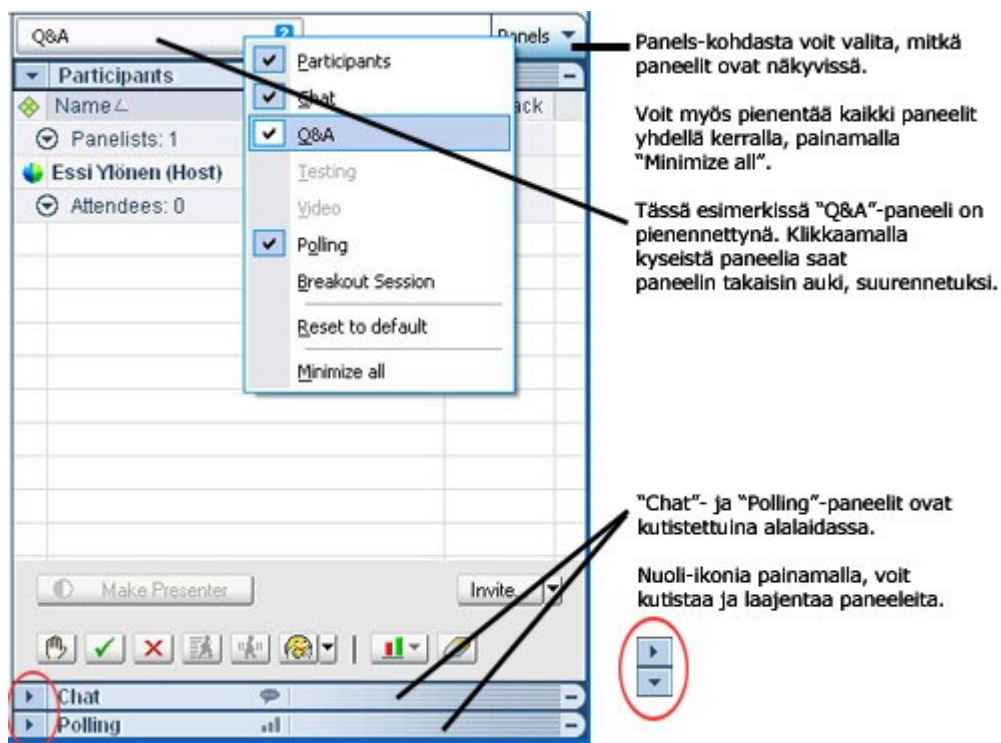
Q&A

Panels

Participants

Name

ack

Panelists: 1

Essi Ylönen (Host)

Attendees: 0

Participants

Chat

Q&A

Testing

Video

Polling

Breakout Session

Reset to default

Minimize all

Make Presenter

Invite

Chat

Polling

Panels-kohdasta voit valita, mitkä paneelit ovat näkyvissä.

Voit myös pienentää kaikki paneelit yhdellä kerralla, painamalla "Minimize all".

Tässä esimerkissä "Q&A"-paneeli on pienennettynä. Klikkaamalla kyseistä paneelia saat paneelin takaisin auki, suurennetuksi.

"Chat"- ja "Polling"-paneelit ovat kutistettuina alalaidassa.

Nuoli-ikonia painamalla, voit kutistaa ja laajentaa paneeleita.